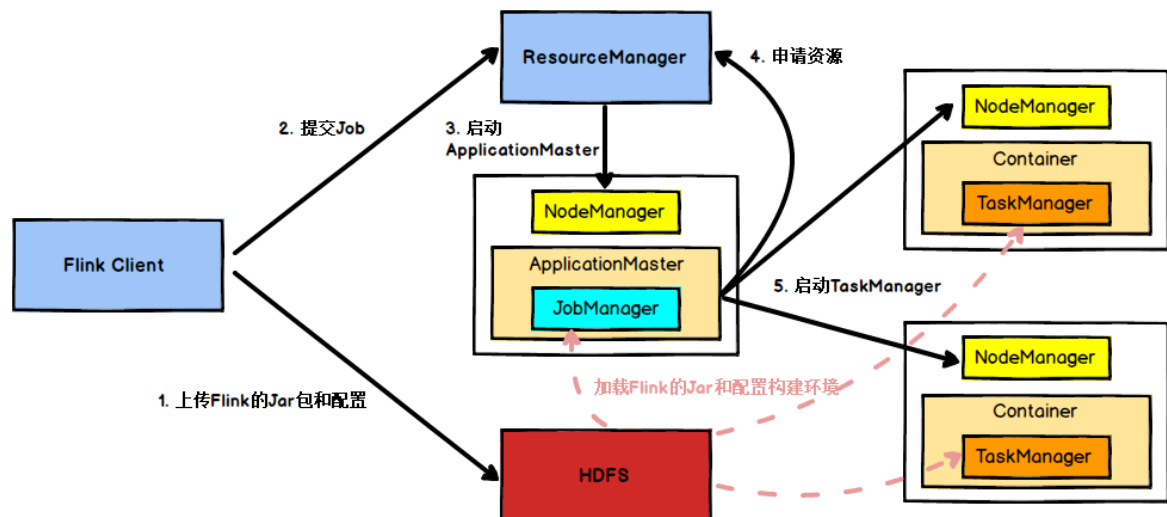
ResourceManager

4. 申请资源

2. 提交Job

3. 启动 ApplicationMaster

NodeManager

Container

TaskManager

Flink Client

NodeManager

ApplicationMaster

JobManager

5. 启动TaskManager

NodeManager

Container

TaskManager

加载Flink的Jar和配置构建环境

1. 上传Flink的Jar包和配置

HDFS